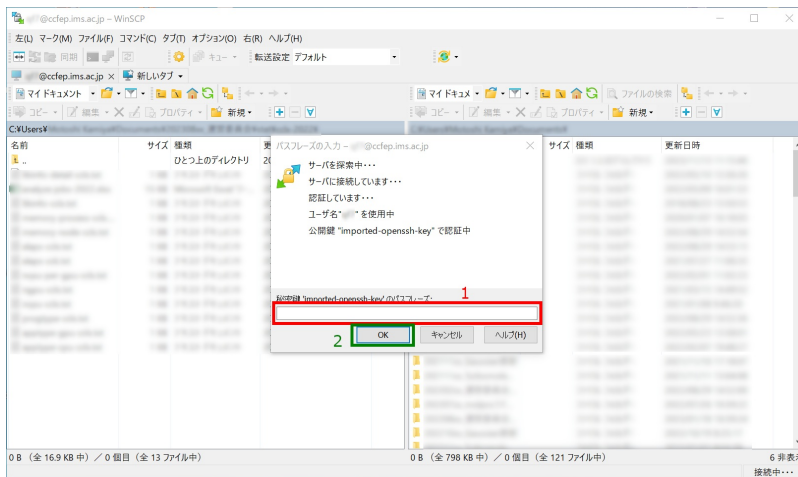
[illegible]@ccfep.ims.ac.jp – WinSCP

左(L) マーク(M) ファイル(F) コマンド(C) タブ(T) オプション(O) 右(R) ヘルプ(H)

同期 キュー 転送設定 デフォルト

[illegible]@ccfep.ims.ac.jp 新しいタブ

マイドキュメント マイドキュメント ファイルの検索

コピー 編集 プロパティ 新規 コピー 編集 プロパティ 新規

C:¥Users¥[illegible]

名前 サイズ 種類 更 名前 サイズ 種類 更新日時

.. ひとつ上のディレクトリ 20

パスフレーズの入力 – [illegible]@ccfep.ims.ac.jp

サーバを探索中・・・
サーバに接続しています・・・
認証しています・・・
ユーザ名"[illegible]" を使用中
公開鍵 "imported-openssh-key" で認証中

秘密鍵 'imported-openssh-key' のパスフレーズ:

1

2

OK キャンセル ヘルプ(H)

0 B （全 16.9 KB 中）／ 0 個目（全 13 ファイル中）

0 B （全 798 KB 中）／ 0 個目（全 121 ファイル中）

6 非表

接続中・・・